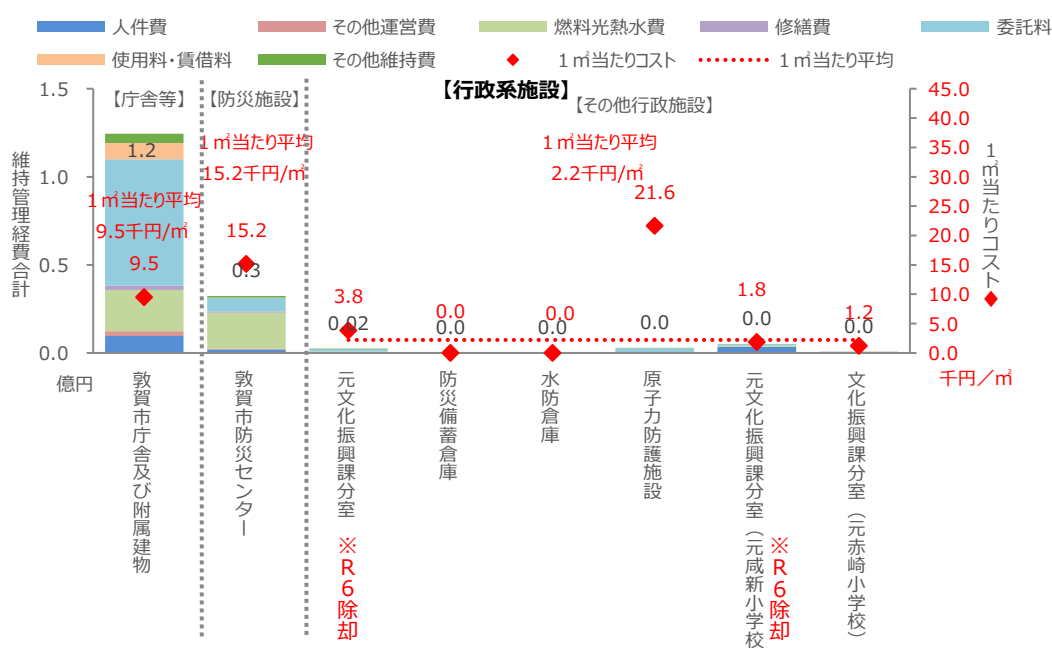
人件費　その他運営費　燃料光熱水費　修繕費　委託料
使用料・賃借料　その他維持費　1㎡当たりコスト　1㎡当たり平均

【行政系施設】

【庁舎等】　【防災施設】　【その他行政施設】

維持管理経費合計

1.5
1.0
0.5
0.0
億円

1㎡当たりコスト
45.0
40.0
35.0
30.0
25.0
20.0
15.0
10.0
5.0
0.0
千円／㎡

1.2
1㎡当たり平均
9.5千円/㎡
9.5

1㎡当たり平均
15.2千円/㎡
15.2
0.3

1㎡当たり平均
2.2千円/㎡

3.8
0.02
0.0
0.0
0.0
0.0
0.0
0.0
0.0
21.6
0.0
1.8
0.0
1.2
0.0

敦賀市庁舎及び附属建物
敦賀市防災センター
元文化振興課分室 ※R6除却
防災備蓄倉庫
水防倉庫
原子力防護施設
元文化振興課分室（元咸新小学校 ※R6除却
文化振興課分室（元赤崎小学校）